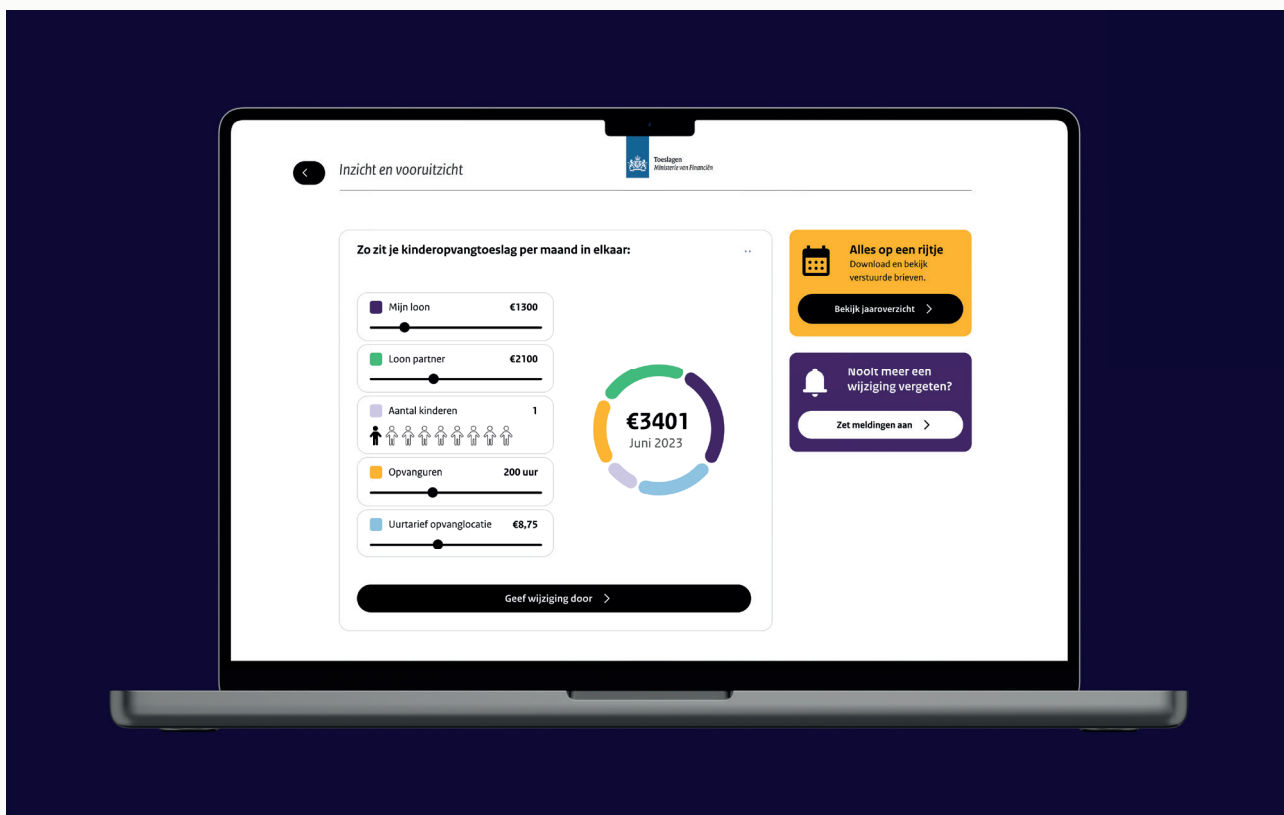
Inzicht en vooruitzicht

Toeslagen
Ministerie van Financiën

Zo zit je kinderopvangtoeslag per maand in elkaar:

Mijn loon €1300

Loon partner €2100

Aantal kinderen 1

Opvanguren 200 uur

Uurtarief opvanglocatie €8,75

€3401
Juni 2023

Geef wijziging door

Alles op een rijtje
Download en bekijk verstuurde brieven.

Bekijk jaaroverzicht

Nooit meer een wijziging vergeten?

Zet meldingen aan